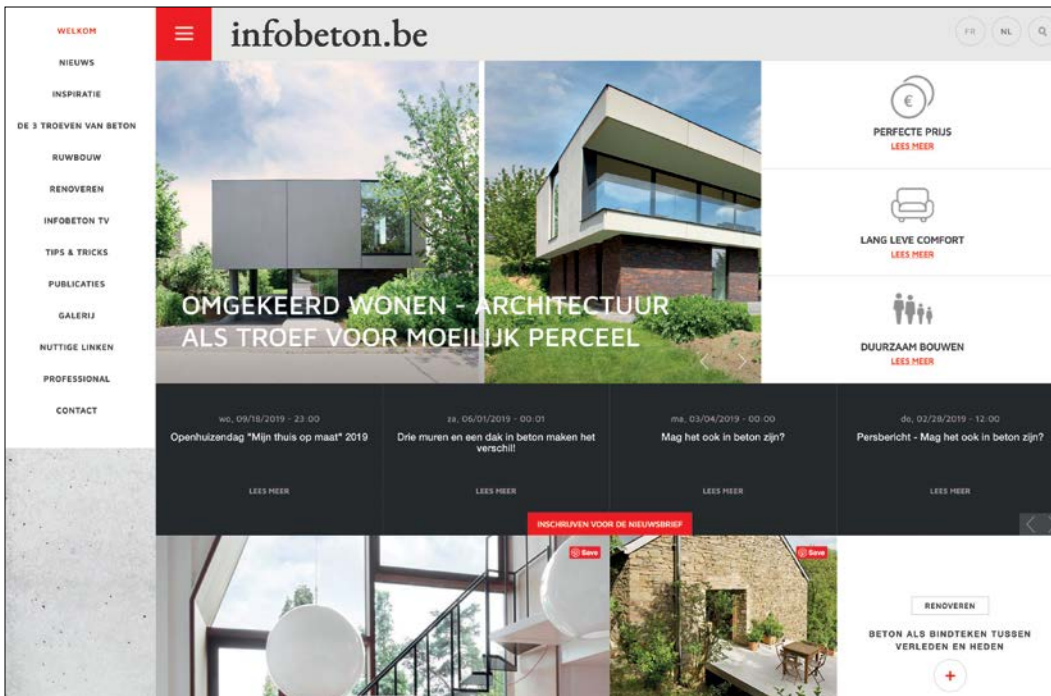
WELKOM
NIEUWS
INSPIRATIE
DE 3 TROEVEN VAN BETON
RUWBOUW
RENOVEREN
INFOBETON TV
TIPS & TRICKS
PUBLICATIES
GALERIJ
NUTTIGE LINKEN
PROFESSIONAL
CONTACT

infobeton.be

FR NL

OMGEKEERD WONEN - ARCHITECTUUR ALS TROEF VOOR MOEILIJK PERCEEL

€

PERFECTE PRIJS
LEES MEER

LANG LEVE COMFORT
LEES MEER

DUURZAAM BOUWEN
LEES MEER

wo, 09/18/2019 - 23:00
Openhuizendag "Mijn thuis op maat" 2019
LEES MEER

za, 06/01/2019 - 00:01
Drie muren en een dak in beton maken het verschil!
LEES MEER

ma, 03/04/2019 - 00:00
Mag het ook in beton zijn?
LEES MEER

do, 02/28/2019 - 12:00
Persbericht - Mag het ook in beton zijn?
LEES MEER

INSCHRIJVEN VOOR DE NIEUWSBRIEF

Save

Save

RENOVEREN
BETON ALS BINDTEKEN TUSSEN VERLEDEN EN HEDEN
+